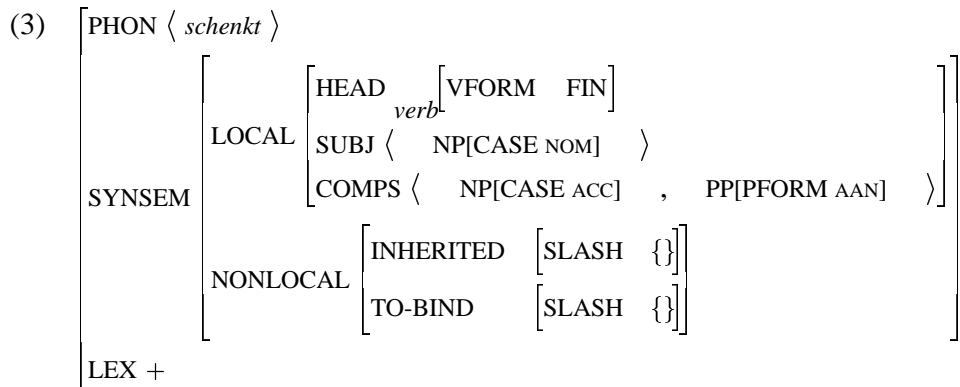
(3)

| | | | | |
|---|---|---|---|---|
| PHON ⟨ *schenkt* ⟩ | | | | |
| SYNSEM | LOCAL | HEAD | *verb* [VFORM FIN] | |
| | | SUBJ | ⟨ NP[CASE NOM] ⟩ | |
| | | COMPS | ⟨ NP[CASE ACC] , PP[PFORM AAN] ⟩ | |
| | NONLOCAL | INHERITED | [SLASH {}] | |
| | | TO-BIND | [SLASH {}] | |
| LEX + | | | | |